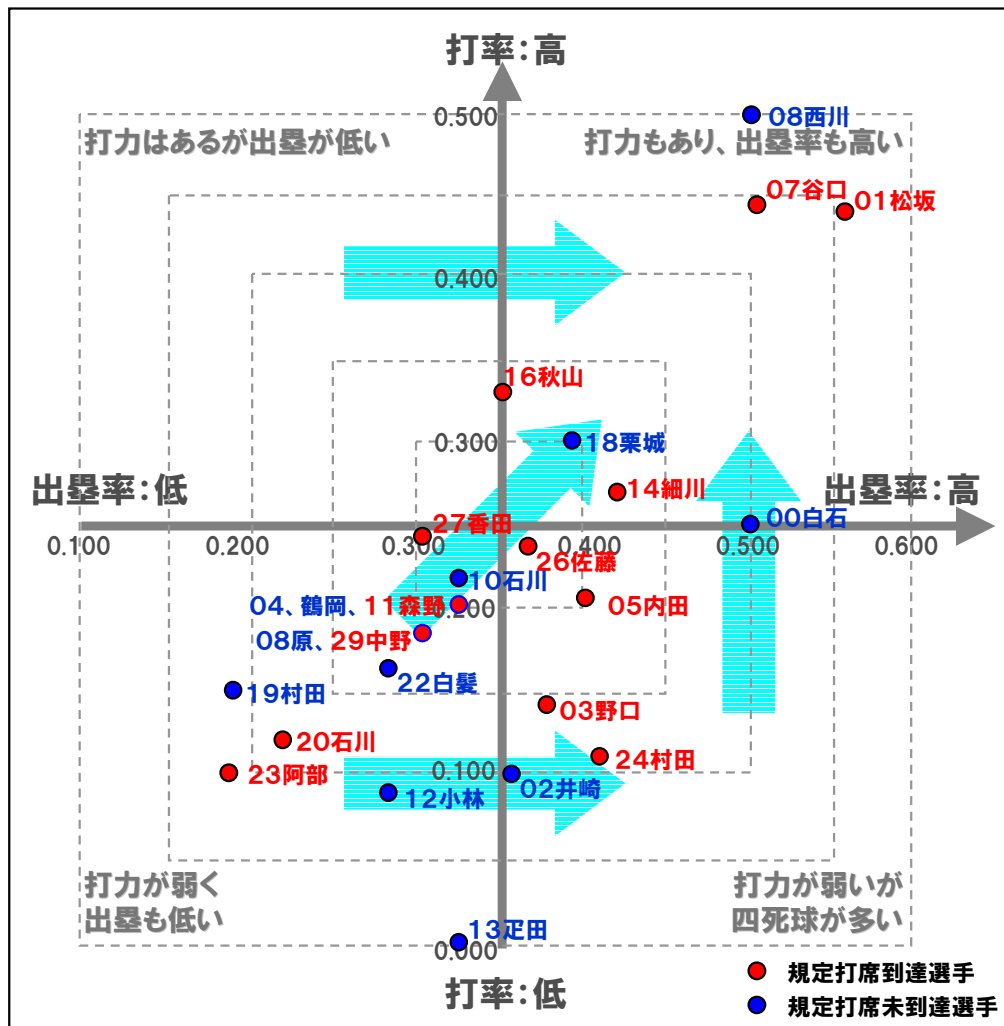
打率:高

打力はあるが出塁が低い

打力もあり、出塁率も高い

0.500
0.400
0.300
0.200
0.100
0.000

08西川
07谷口
01松坂
16秋山
18栗城
14細川
出塁率:低
出塁率:高
27香田
00白石
0.100
0.200
0.300
0.400
0.500
0.600
26佐藤
10石川
04、鶴岡、11森野
05内田
08原、29中野
22白髪
19村田
03野口
20石川
24村田
23阿部
02井崎
12小林

打力が弱く
出塁も低い

打力が弱いが
四死球が多い

13疋田

打率:低

規定打席到達選手
規定打席未到達選手